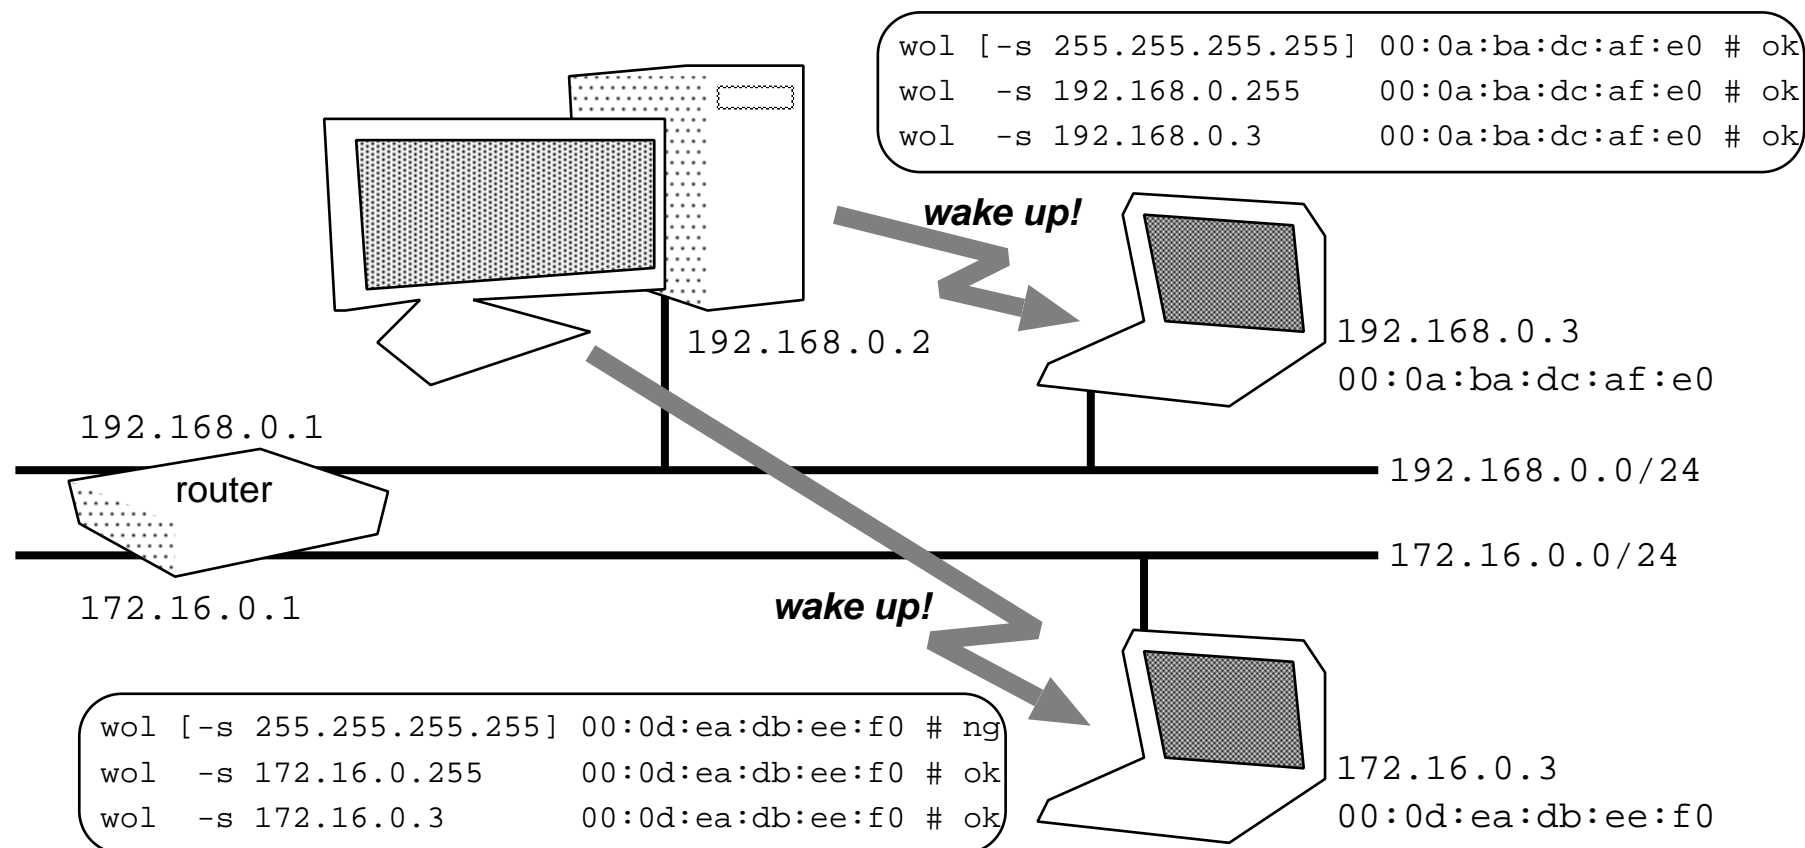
wol [-s 255.255.255.255] 00:0a:ba:dc:af:e0 # ok
wol -s 192.168.0.255 00:0a:ba:dc:af:e0 # ok
wol -s 192.168.0.3 00:0a:ba:dc:af:e0 # ok

wake up!

192.168.0.2

192.168.0.3
00:0a:ba:dc:af:e0

192.168.0.1

router

192.168.0.0/24

172.16.0.0/24

172.16.0.1

wake up!

wol [-s 255.255.255.255] 00:0d:ea:db:ee:f0 # ng
wol -s 172.16.0.255 00:0d:ea:db:ee:f0 # ok
wol -s 172.16.0.3 00:0d:ea:db:ee:f0 # ok

172.16.0.3
00:0d:ea:db:ee:f0